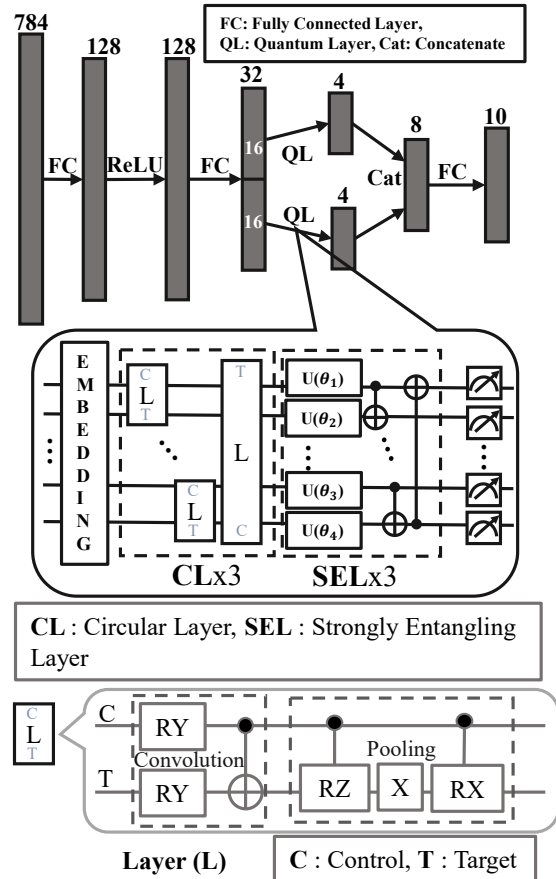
FC: Fully Connected Layer,
QL: Quantum Layer, Cat: Concatenate

784

128

128

32

4

8

10

FC

ReLU

FC

16

16

QL

QL

4

Cat

FC

E M B E D D I N G

C L T

C L T

T L C

$U(\theta_1)$

$U(\theta_2)$

$U(\theta_3)$

$U(\theta_4)$

CLx3

SELx3

CL : Circular Layer, SEL : Strongly Entangling Layer

C L T

C

T

RY

RY

Convolution

Pooling

RZ

X

RX

Layer (L)

C : Control, T : Target